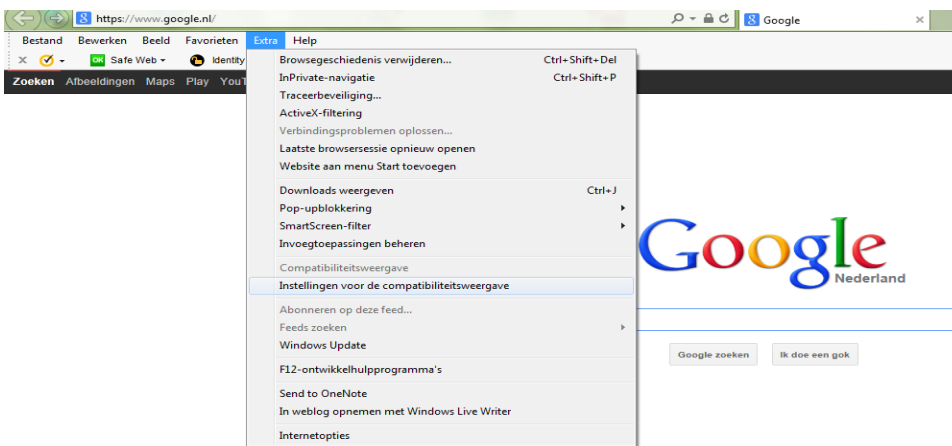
https://www.google.nl/

Google

Bestand Bewerken Beeld Favorieten Extra Help

Safe Web Identity

Zoeken Afbeeldingen Maps Play YouT

Browsegeschiedenis verwijderen... Ctrl+Shift+Del
InPrivate-navigatie Ctrl+Shift+P
Traceerbeveiliging...
ActiveX-filtering
Verbindingsproblemen oplossen...
Laatste browsersessie opnieuw openen
Website aan menu Start toevoegen

Downloads weergeven Ctrl+J
Pop-upblokkering
SmartScreen-filter
Invoegtoepassingen beheren

Compatibiliteitsweergave
Instellingen voor de compatibiliteitsweergave

Abonneren op deze feed...
Feeds zoeken
Windows Update

F12-ontwikkelhulpprogramma's

Send to OneNote
In weblog opnemen met Windows Live Writer

Internetopties

Google
Nederland

Google zoeken Ik doe een gok